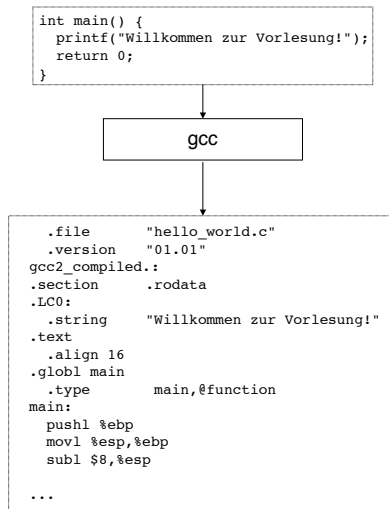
int main() {
  printf("Willkommen zur Vorlesung!");
  return 0;
}

gcc

  .file      "hello_world.c"
  .version   "01.01"
gcc2_compiled.:
.section     .rodata
.LC0:
  .string    "Willkommen zur Vorlesung!"
.text
  .align 16
.globl main
  .type       main,@function
main:
  pushl %ebp
  movl %esp,%ebp
  subl $8,%esp

...